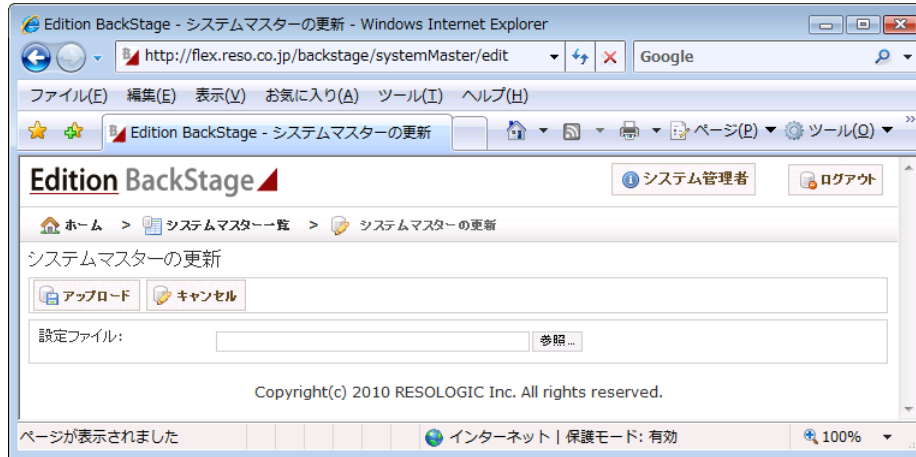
Edition BackStage - システムマスターの更新 - Windows Internet Explorer

http://flex.reso.co.jp/backstage/systemMaster/edit

Google

ファイル(F) 編集(E) 表示(V) お気に入り(A) ツール(T) ヘルプ(H)

Edition BackStage - システムマスターの更新

ページ(P) ツール(O)

Edition BackStage

システム管理者

ログアウト

ホーム > システムマスター一覧 > システムマスターの更新

システムマスターの更新

アップロード キャンセル

設定ファイル:

参照...

Copyright(c) 2010 RESOLOGIC Inc. All rights reserved.

ページが表示されました

インターネット | 保護モード: 有効

100%